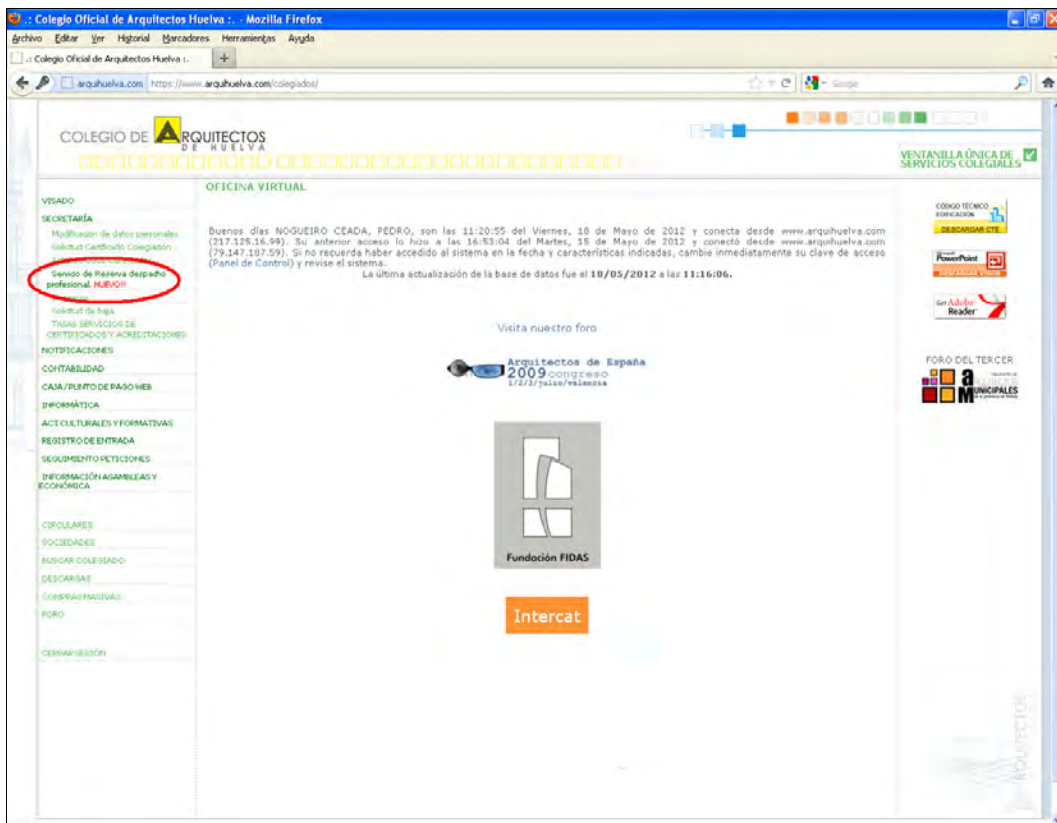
.: Colegio Oficial de Arquitectos Huelva :. - Mozilla Firefox

Archivo Editar Ver Historial Marcadores Herramientas Ayuda

.: Colegio Oficial de Arquitectos Huelva :. +

arquihuelva.com https://www.arquihuelva.com/colegiados/

Google

COLEGIO DE ARQUITECTOS DE HUELVA

VENTANILLA ÚNICA DE SERVICIOS COLEGIALES

VISADO

SECRETARÍA

Modificación de datos personales

Solicitud Certificado Colegiación

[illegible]

Servicio de Reserva despacho profesional. NUEVO!!

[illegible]

Solicitud de baja

TASAS SERVICIOS DE CERTIFICADOS Y ACREDITACIONES

NOTIFICACIONES

CONTABILIDAD

CAJA / PUNTO DE PAGO WEB

INFORMÁTICA

ACT. CULTURALES Y FORMATIVAS

REGISTRO DE ENTRADA

SEGUIMIENTO PETICIONES

INFORMACIÓN ASAMBLEAS Y ECONÓMICA

CIRCULARES

SOCIEDADES

BUSCAR COLEGIADO

DESCARGAS

COMPRAS MASIVAS

FORO

CERRAR SESIÓN

OFICINA VIRTUAL

Buenos días NOGUEIRO CEADA, PEDRO, son las 11:20:55 del Viernes, 18 de Mayo de 2012 y conecta desde www.arquihuelva.com (217.125.16.99). Su anterior acceso lo hizo a las 16:53:04 del Martes, 15 de Mayo de 2012 y conectó desde www.arquihuelva.com (79.147.187.59). Si no recuerda haber accedido al sistema en la fecha y características indicadas, cambie inmediatamente su clave de acceso (Panel de Control) y revise el sistema.

La última actualización de la base de datos fue el 18/05/2012 a las 11:16:06.

Visita nuestro foro

Arquitectos de España 2009 congreso 1/2/3/julio/valencia

Fundación FIDAS

Intercat

CÓDIGO TÉCNICO EDIFICACIÓN DESCARGAR CTE

PowerPoint

Get Adobe Reader

FORO DEL TERCER

a MUNICIPALES